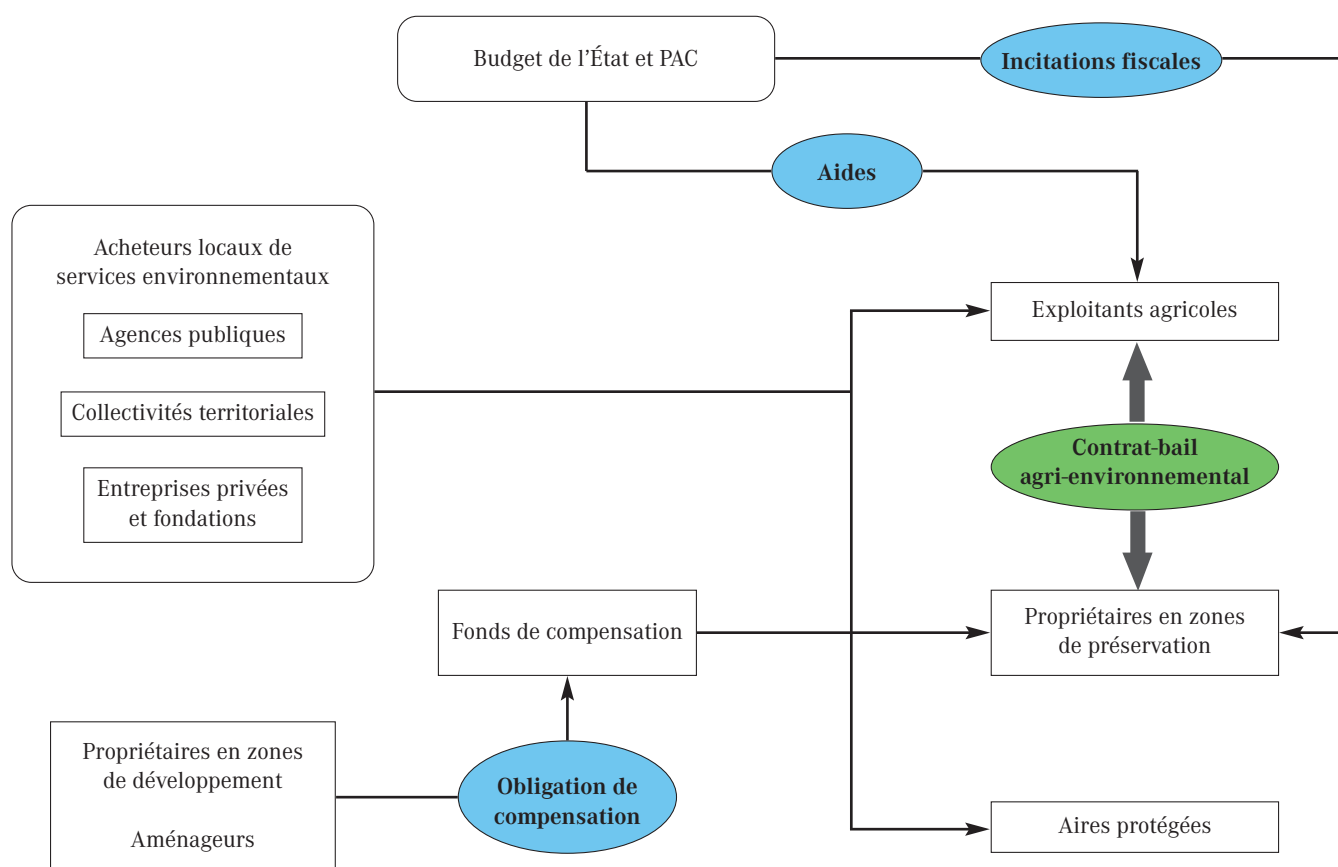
Budget de l’État et PAC

Incitations fiscales

Aides

Acheteurs locaux de services environnementaux

Agences publiques

Collectivités territoriales

Entreprises privées et fondations

Exploitants agricoles

Contrat-bail agri-environnemental

Fonds de compensation

Propriétaires en zones de préservation

Propriétaires en zones de développement

Aménageurs

Obligation de compensation

Aires protégées